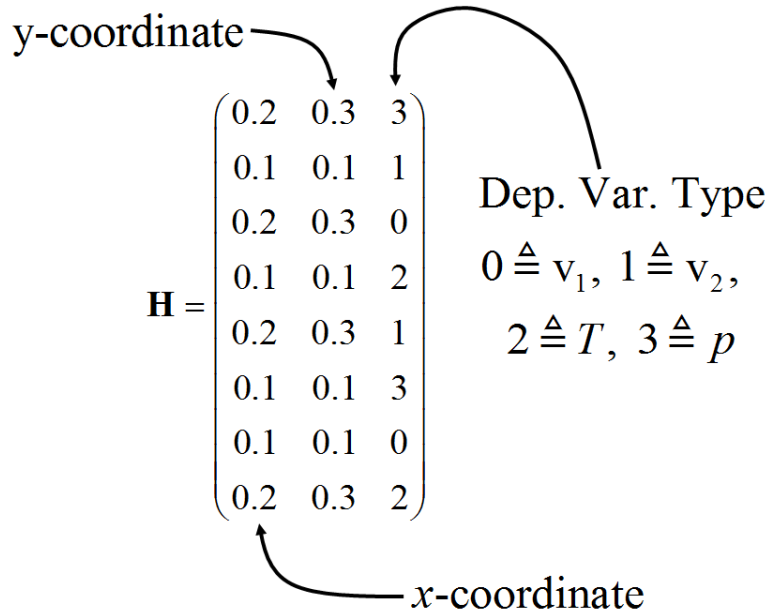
y-coordinate

$\mathbf{H} = \begin{pmatrix} 0.2 & 0.3 & 3 \\ 0.1 & 0.1 & 1 \\ 0.2 & 0.3 & 0 \\ 0.1 & 0.1 & 2 \\ 0.2 & 0.3 & 1 \\ 0.1 & 0.1 & 3 \\ 0.1 & 0.1 & 0 \\ 0.2 & 0.3 & 2 \end{pmatrix}$

Dep. Var. Type
$0 \triangleq \mathrm{v}_1,\ 1 \triangleq \mathrm{v}_2,$
$2 \triangleq T,\ 3 \triangleq p$

$x$-coordinate